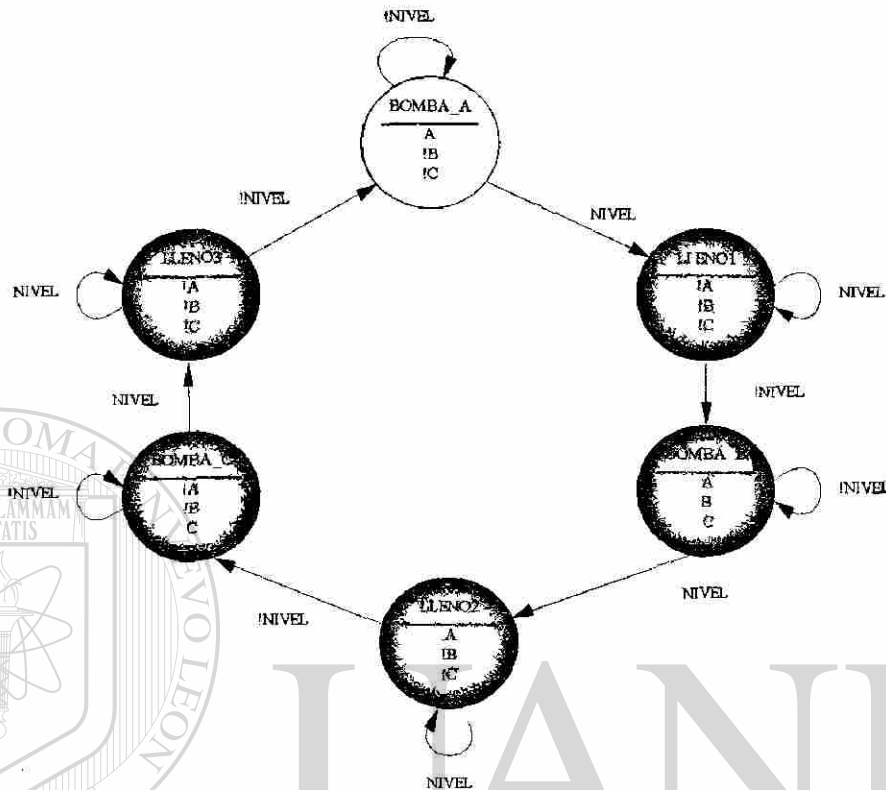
!NIVEL

BOMBA_A
A
!B
!C

!NIVEL

NIVEL

LLENO3
!A
!B
!C

NIVEL

LLENO1
!A
!B
!C

NIVEL

!NIVEL

NIVEL

BOMBA_C
!A
!B
C

!NIVEL

BOMBA_B
A
B
C

!NIVEL

NIVEL

!NIVEL

LLENO2
!A
!B
!C

NIVEL

ALERE FLAMMAM VERITATIS

UNIVERSIDAD AUTÓNOMA DE NUEVO LEÓN

UANL